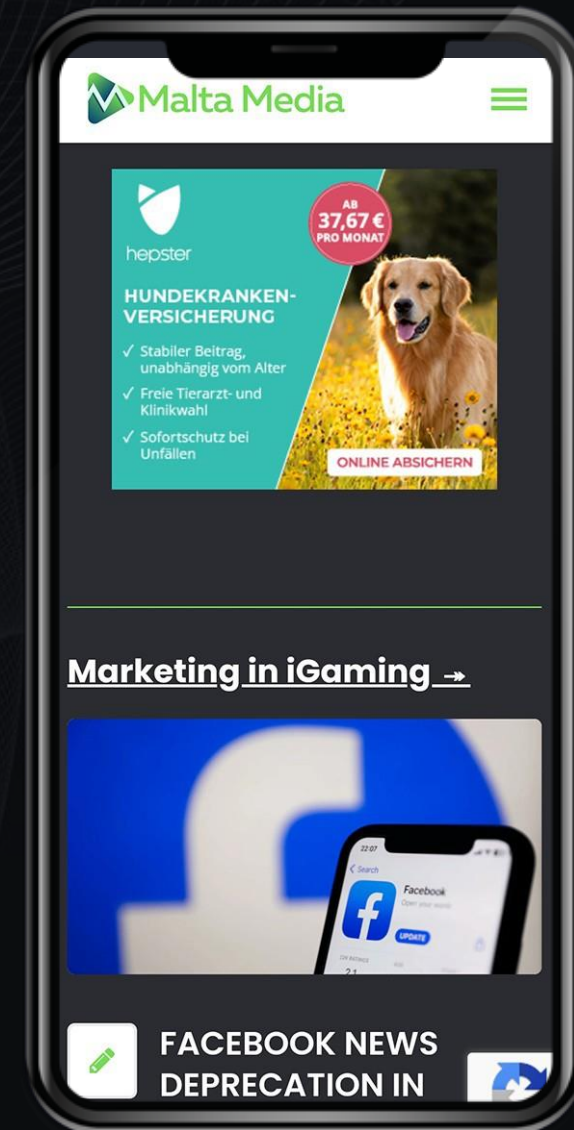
Malta Media

hepster

AB 37,67 € PRO MONAT

HUNDEKRANKEN-VERSICHERUNG

✓ Stabiler Beitrag, unabhängig vom Alter
✓ Freie Tierarzt- und Klinikwahl
✓ Sofortschutz bei Unfällen

ONLINE ABSICHERN

Marketing in iGaming →

22:07
Search
Facebook
Open your world
UPDATE

FACEBOOK NEWS DEPRECATION IN